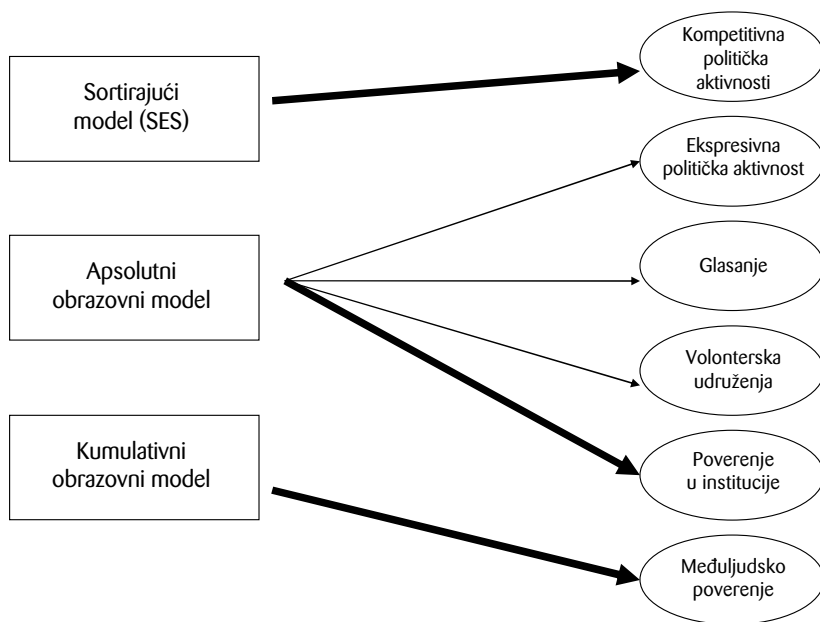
Sortirajući model (SES)

Apsolutni obrazovni model

Kumulativni obrazovni model

Kompetitivna politička aktivnosti

Ekspresivna politička aktivnost

Glasanje

Volonterska udruženja

Poverenje u institucije

Međuljudsko poverenje